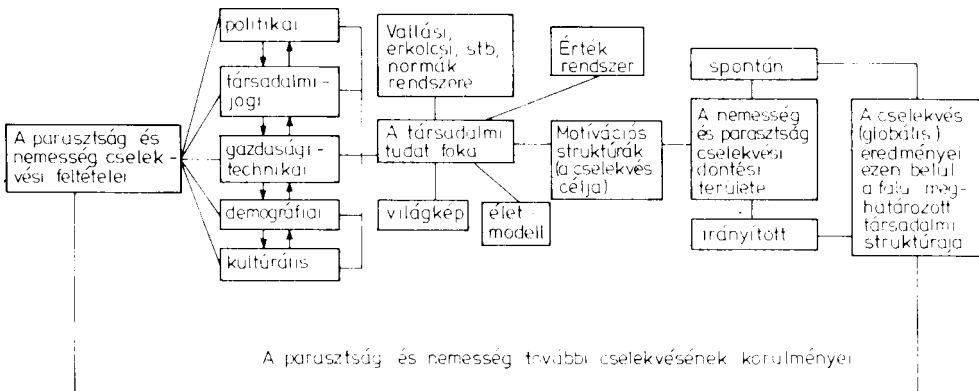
A parasztság és nemesség cselekvési feltételei

politikai

társadalmi-jogi

gazdasági-technikai

demográfiai

kulturális

Vallási, erkölcsi, stb, normák rendszere

Érték rendszer

A társadalmi tudat foka

világkép

élet-modell

Motivációs struktúrák (a cselekvés célja)

spontán

A nemesség és parasztság cselekvési döntési területe

irányított

A cselekvés (globális) eredményei ezen belül a falu meghatározott társadalmi struktúrája

A parasztság és nemesség további cselekvésének körülményei